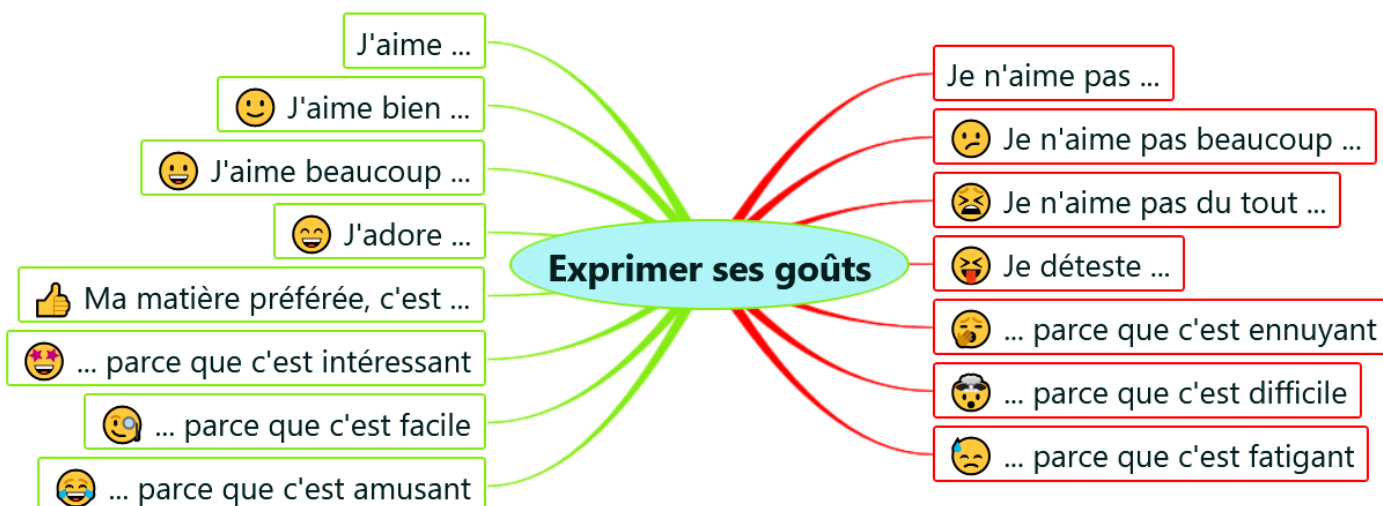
Exprimer ses goûts

J'aime ...

J'aime bien ...

J'aime beaucoup ...

J'adore ...

Ma matière préférée, c'est ...

... parce que c'est intéressant

... parce que c'est facile

... parce que c'est amusant

Je n'aime pas ...

Je n'aime pas beaucoup ...

Je n'aime pas du tout ...

Je déteste ...

... parce que c'est ennuyant

... parce que c'est difficile

... parce que c'est fatigant